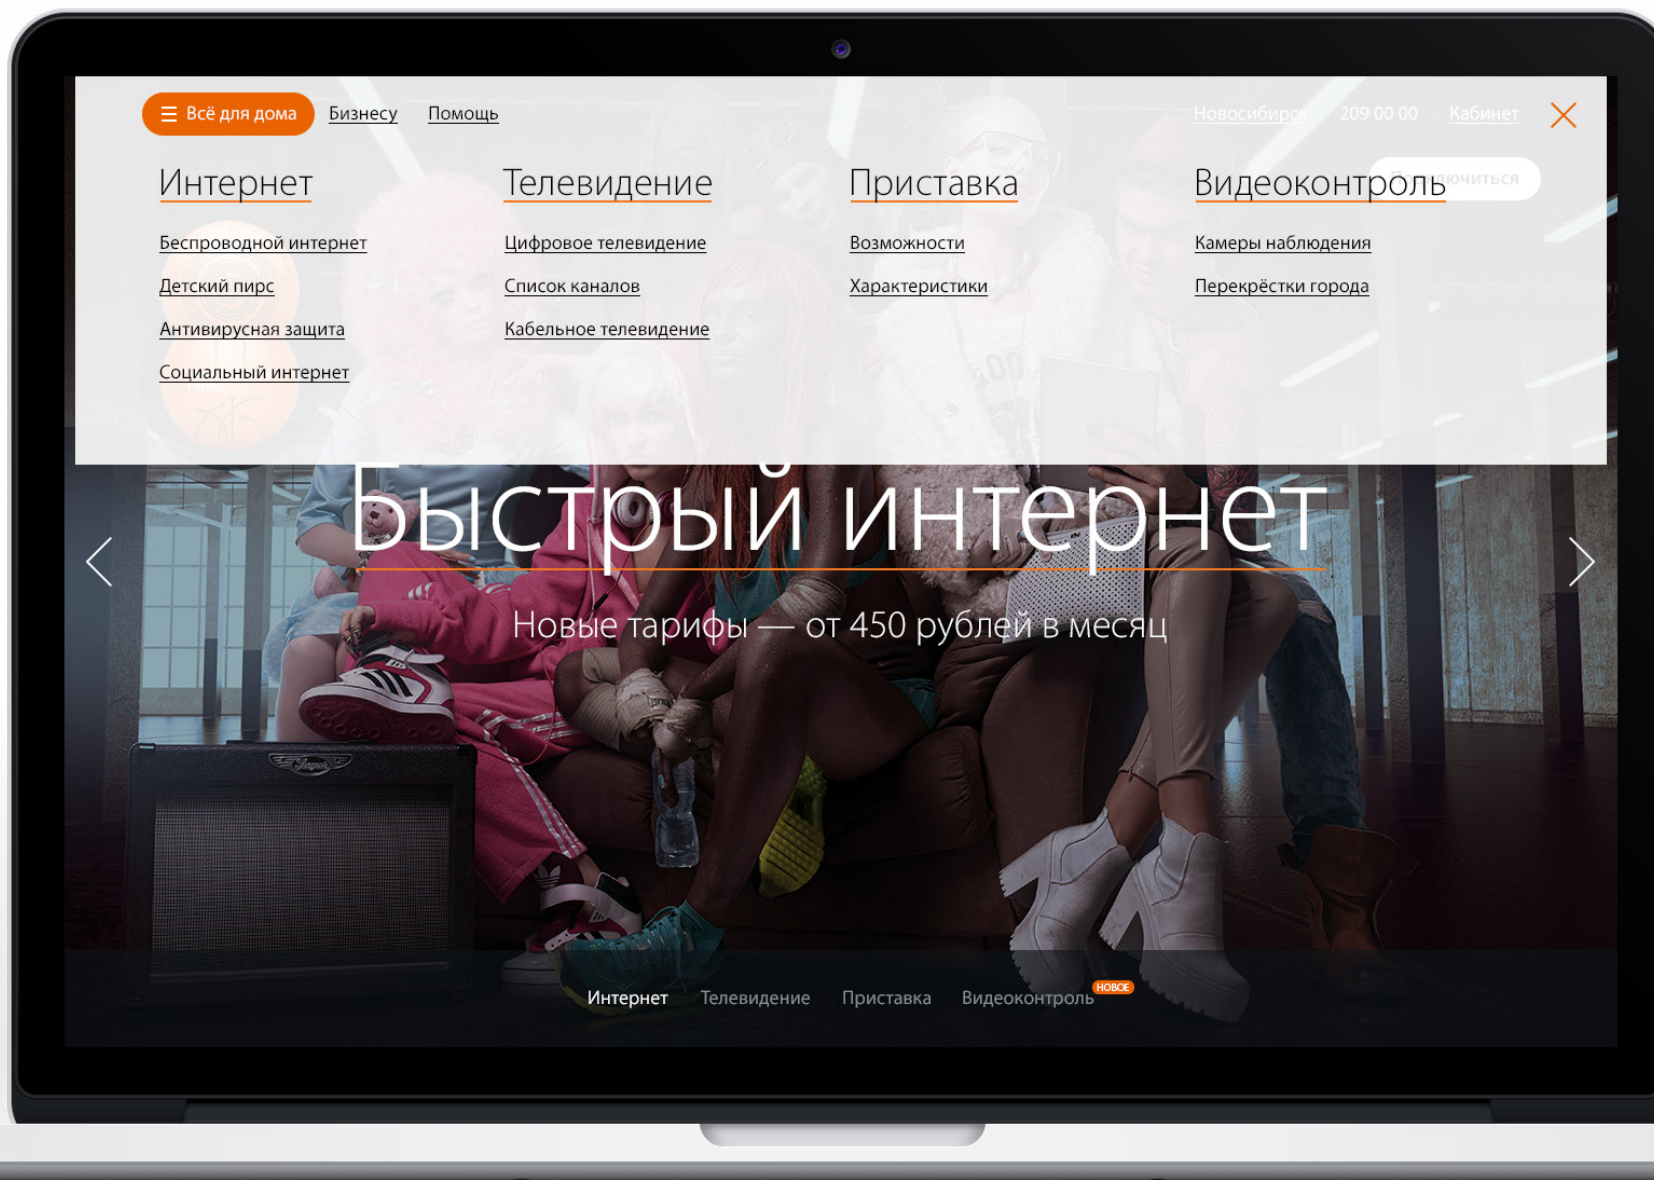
Всё для дома Бизнесу Помощь

Новосибирск 209 00 00 Кабинет

Интернет

Беспроводной интернет

Детский пирс

Антивирусная защита

Социальный интернет

Телевидение

Цифровое телевидение

Список каналов

Кабельное телевидение

Приставка

Возможности

Характеристики

Видеоконтроль

Камеры наблюдения

Перекрёстки города

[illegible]ючиться

Быстрый интернет

Новые тарифы — от 450 рублей в месяц

Интернет Телевидение Приставка Видеоконтроль НОВОЕ